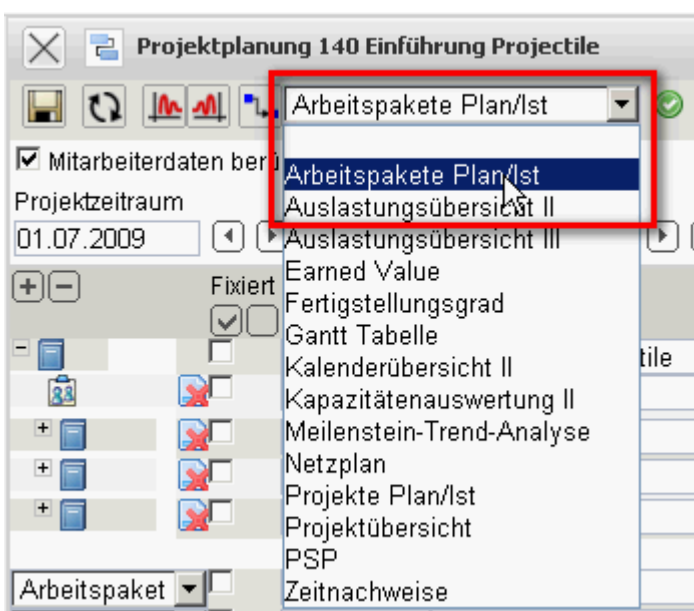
Projektplanung 140 Einführung Projectile

Arbeitspakete Plan/Ist

Mitarbeiterdaten ber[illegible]

Projektzeitraum

01.07.2009

Fixiert

tile

Arbeitspakete Plan/Ist
Auslastungsübersicht II
Auslastungsübersicht III
Earned Value
Fertigstellungsgrad
Gantt Tabelle
Kalenderübersicht II
Kapazitätenauswertung II
Meilenstein-Trend-Analyse
Netzplan
Projekte Plan/Ist
Projektübersicht
PSP
Zeitnachweise

Arbeitspaket